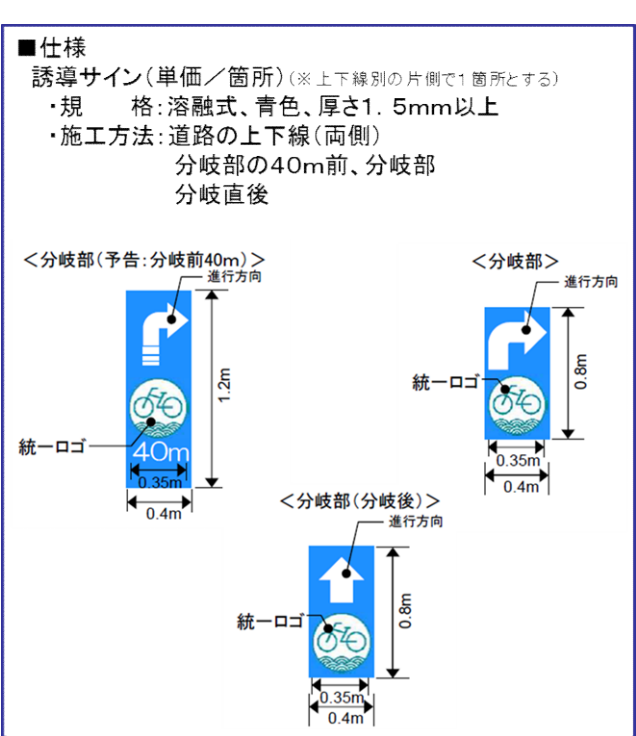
■仕様
誘導サイン（単価／箇所）（※上下線別の片側で1箇所とする）
・規　　格：溶融式、青色、厚さ1．5mm以上
・施工方法：道路の上下線（両側）
分岐部の40m前、分岐部
分岐直後

＜分岐部（予告：分岐前40m）＞
進行方向
1.2m
統一ロゴ
40m
0.35m
0.4m

＜分岐部＞
進行方向
0.8m
統一ロゴ
0.35m
0.4m

＜分岐部（分岐後）＞
進行方向
0.8m
統一ロゴ
0.35m
0.4m